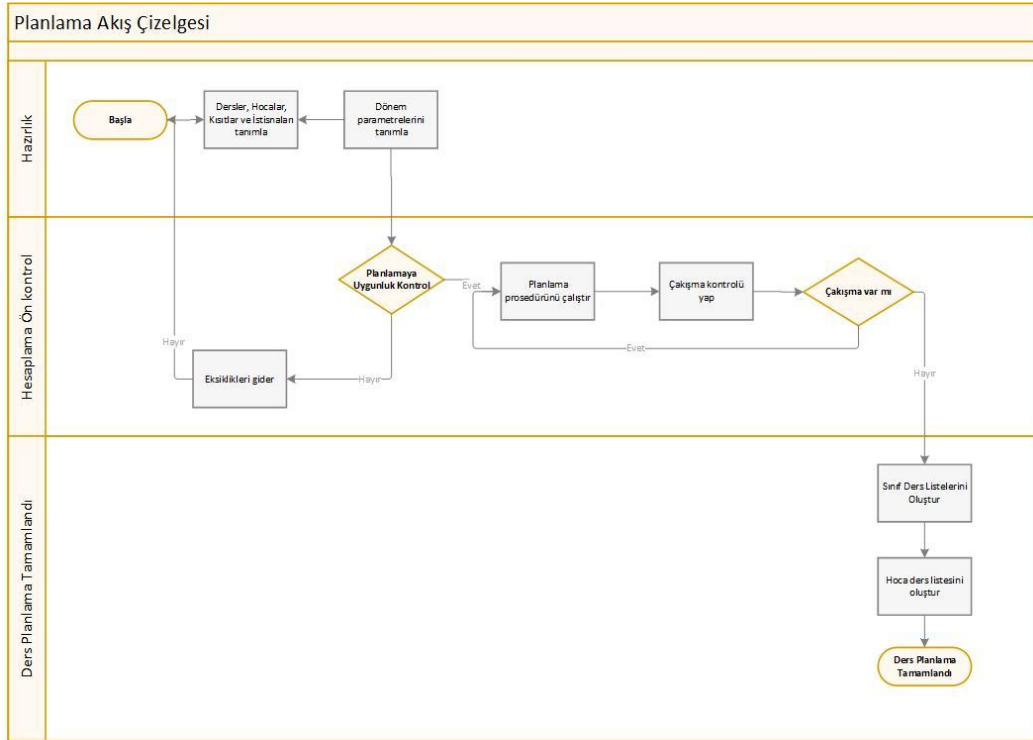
Planlama Akış Çizelgesi

Hazırlık

Başla

Dersler, Hocalar, Kısıtlar ve İstisnaları tanımla

Dönem parametrelerini tanımla

Hesaplama Ön kontrol

Planlamaya Uygunluk Kontrol

Evet

Planlama prosedürünü çalıştır

Çakışma kontrolü yap

Çakışma var mı

Evet

Hayır

Eksiklikleri gider

Hayır

Hayır

Ders Planlama Tamamlandı

Sınıf Ders Listelerini Oluştur

Hoca ders listesini oluştur

Ders Planlama Tamamlandı